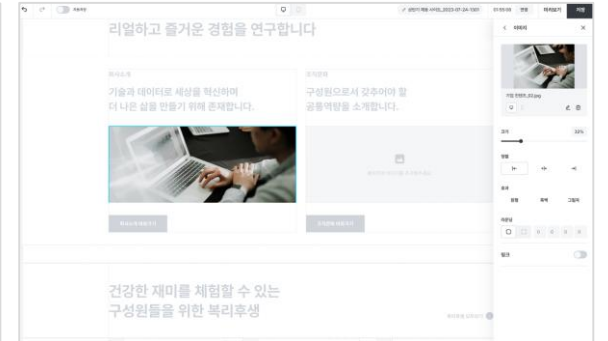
리얼하고 즐거운 경험을 연구합니다

기술과 데이터로 세상을 혁신하며
더 나은 삶을 만들기 위해 존재합니다.

구성원으로서 갖추어야 할
공통역량을 소개합니다.

건강한 재미를 체험할 수 있는
구성원들을 위한 복리후생

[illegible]

미리보기

저장

이미지

크기

30%

정렬

효과

링크